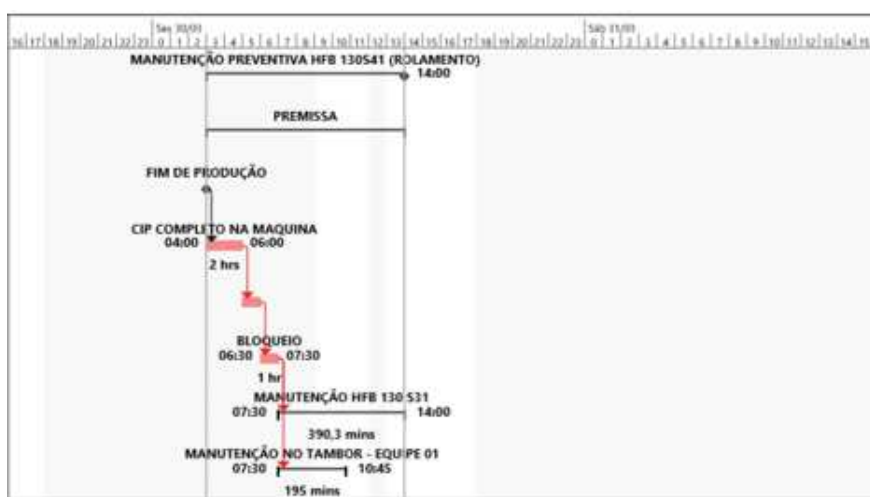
Sex 30/01
16 17 18 19 20 21 22 23 0 1 2 3 4 5 6 7 8 9 10 11 12 13 14 15 16 17 18 19 20 21 22 23
Sáb 31/01
0 1 2 3 4 5 6 7 8 9 10 11 12 13 14 15

MANUTENÇÃO PREVENTIVA HFB 130541 (ROLAMENTO)
14:00

PREMISSA

FIM DE PRODUÇÃO

CIP COMPLETO NA MAQUINA
04:00
06:00
2 hrs

BLOQUEIO
06:30
07:30
1 hr

MANUTENÇÃO HFB 130 531
07:30
14:00
390,3 mins

MANUTENÇÃO NO TAMBOR - EQUIPE 01
07:30
10:45
195 mins